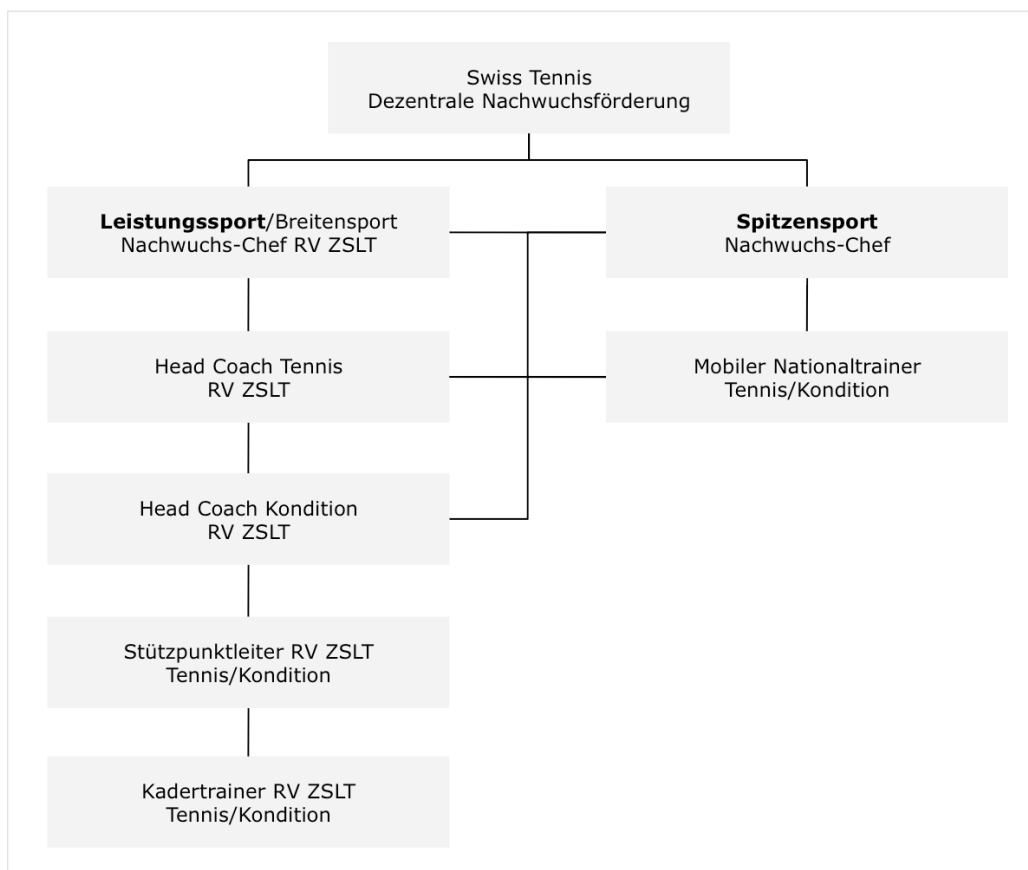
Swiss Tennis
Dezentrale Nachwuchsförderung

**Leistungssport**/Breitensport
Nachwuchs-Chef RV ZSLT

**Spitzensport**
Nachwuchs-Chef

Head Coach Tennis
RV ZSLT

Mobiler Nationaltrainer
Tennis/Kondition

Head Coach Kondition
RV ZSLT

Stützpunktleiter RV ZSLT
Tennis/Kondition

Kadertrainer RV ZSLT
Tennis/Kondition